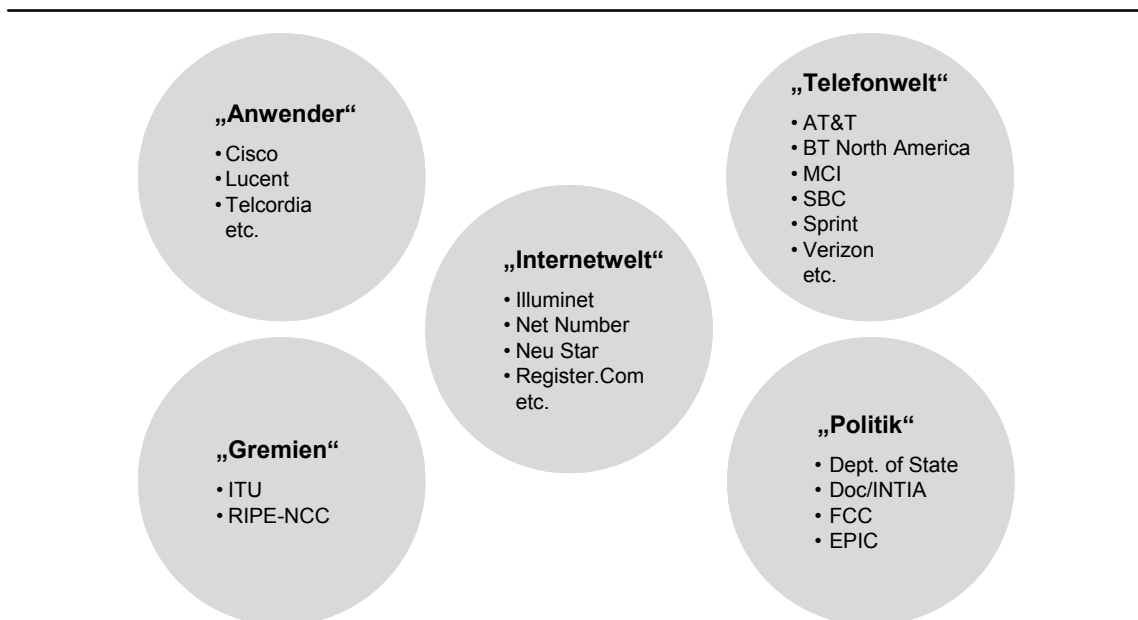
„Anwender“
• Cisco
• Lucent
• Telcordia
etc.

„Telefonwelt“
• AT&T
• BT North America
• MCI
• SBC
• Sprint
• Verizon
etc.

„Internetwelt“
• Illuminet
• Net Number
• Neu Star
• Register.Com
etc.

„Gremien“
• ITU
• RIPE-NCC

„Politik“
• Dept. of State
• Doc/INTIA
• FCC
• EPIC